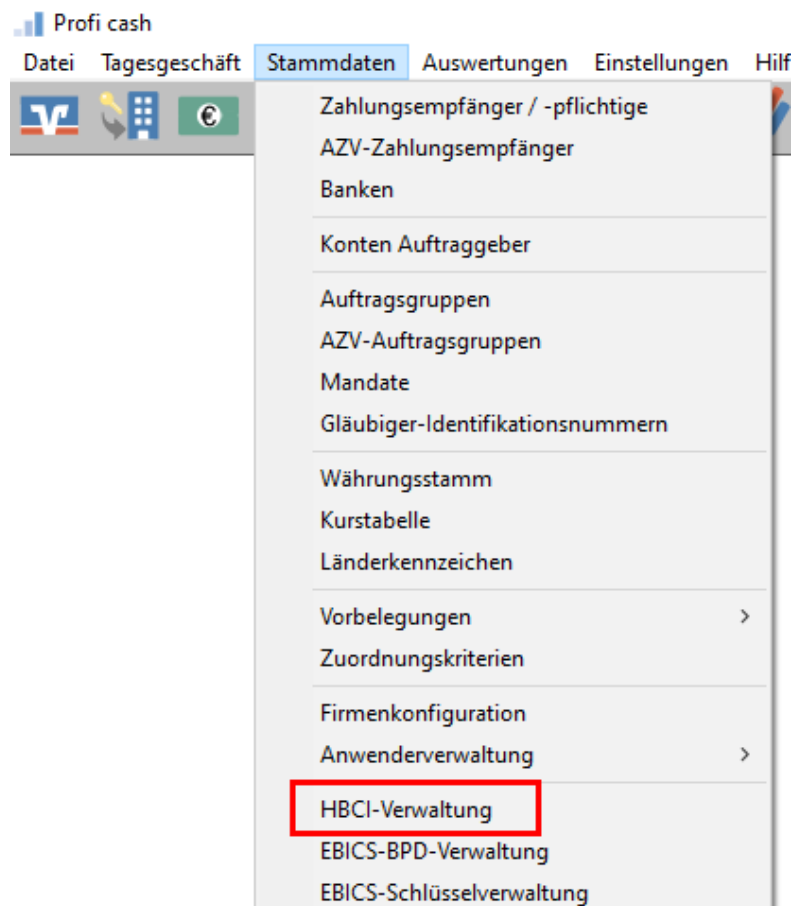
Profi cash

Datei Tagesgeschäft Stammdaten Auswertungen Einstellungen Hilf

Zahlungsempfänger / -pflichtige
AZV-Zahlungsempfänger
Banken

Konten Auftraggeber

Auftragsgruppen
AZV-Auftragsgruppen
Mandate
Gläubiger-Identifikationsnummern

Währungsstamm
Kurstabelle
Länderkennzeichen

Vorbelegungen >
Zuordnungskriterien

Firmenkonfiguration
Anwenderverwaltung >

HBCI-Verwaltung
EBICS-BPD-Verwaltung
EBICS-Schlüsselverwaltung